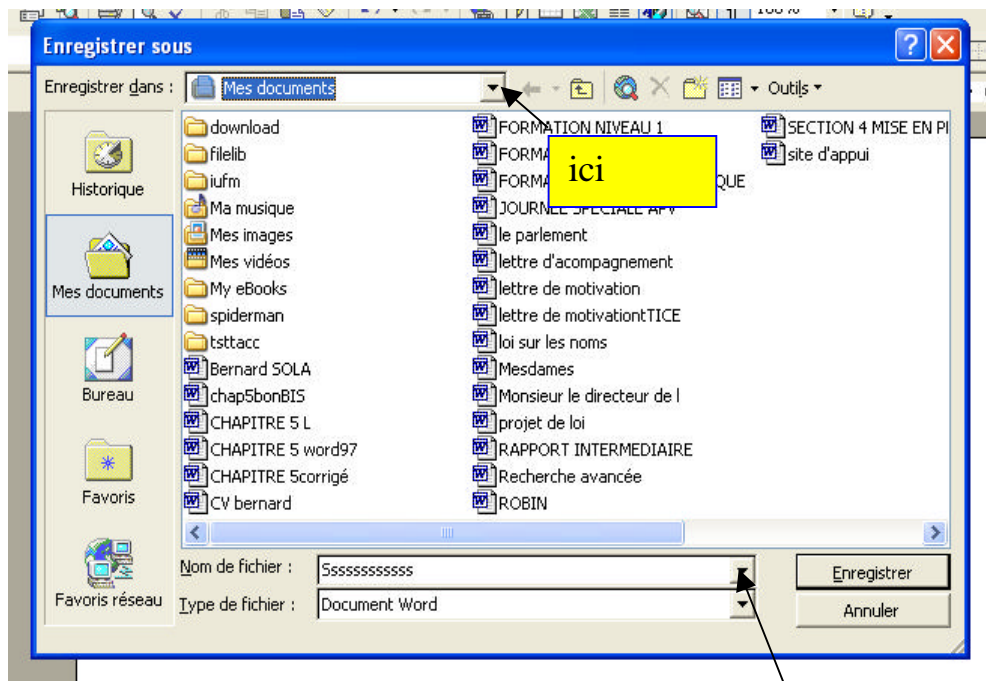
Enregistrer sous

Enregistrer dans : Mes documents

Outils

Historique

Mes documents

Bureau

Favoris

Favoris réseau

download
filelib
iufm
Ma musique
Mes images
Mes vidéos
My eBooks
spiderman
tsttacc
Bernard SOLA
chap5bonBIS
CHAPITRE 5 L
CHAPITRE 5 word97
CHAPITRE 5corrigé
CV bernard

FORMATION NIVEAU 1
FORMA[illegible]
FORMA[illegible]QUE
JOURNEE SPECIALE APV
le parlement
lettre d'acompagnement
lettre de motivation
lettre de motivationtTICE
loi sur les noms
Mesdames
Monsieur le directeur de l
projet de loi
RAPPORT INTERMEDIAIRE
Recherche avancée
ROBIN

SECTION 4 MISE EN P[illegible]
site d'appui

ici

Nom de fichier : Sssssssssss

Type de fichier : Document Word

Enregistrer

Annuler